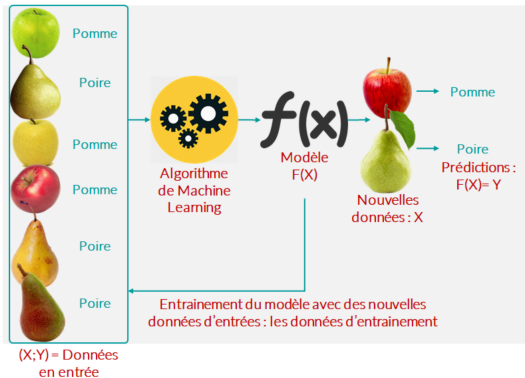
Pomme

Poire

Pomme

Pomme

Poire

Poire

(X;Y) = Données en entrée

Algorithme de Machine Learning

f(x)

Modèle F(X)

Nouvelles données : X

Pomme

Poire

Prédictions : F(X)= Y

Entrainement du modèle avec des nouvelles données d'entrées : les données d'entrainement